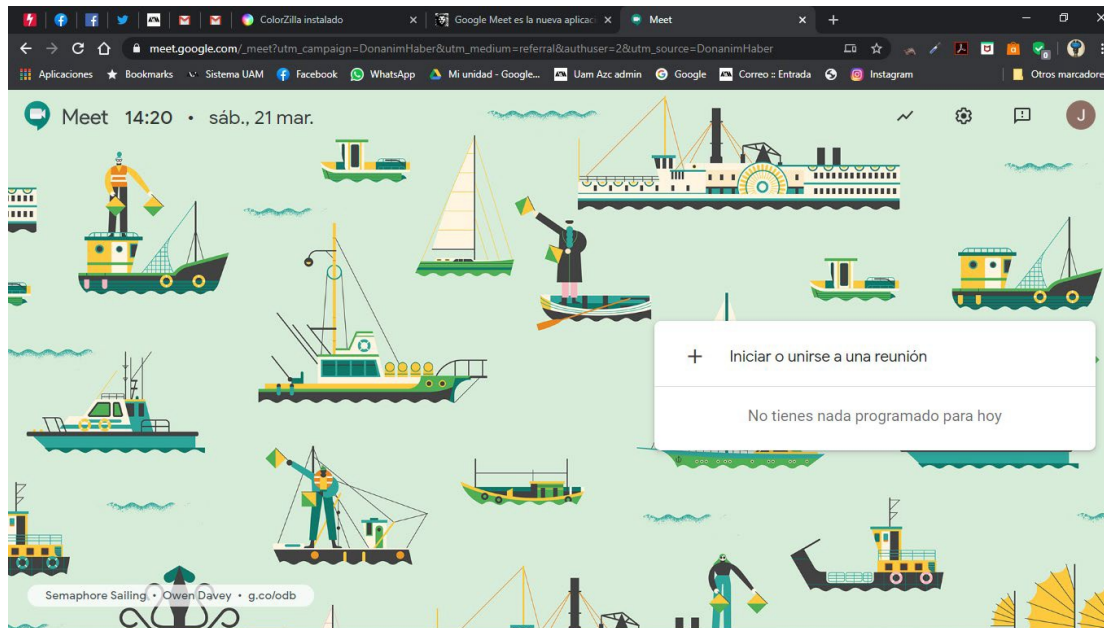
ColorZilla instalado
Google Meet es la nueva aplicac
Meet
meet.google.com/_meet?utm_campaign=DonanimHaber&utm_medium=referral&authuser=2&utm_source=DonanimHaber
Aplicaciones Bookmarks Sistema UAM Facebook WhatsApp Mi unidad - Google... Uam Azc admin Google Correo :: Entrada Instagram Otros marcadore

Meet 14:20 • sáb., 21 mar.

J

+ Iniciar o unirse a una reunión

No tienes nada programado para hoy

Semaphore Sailing • Owen Davey • g.co/odb